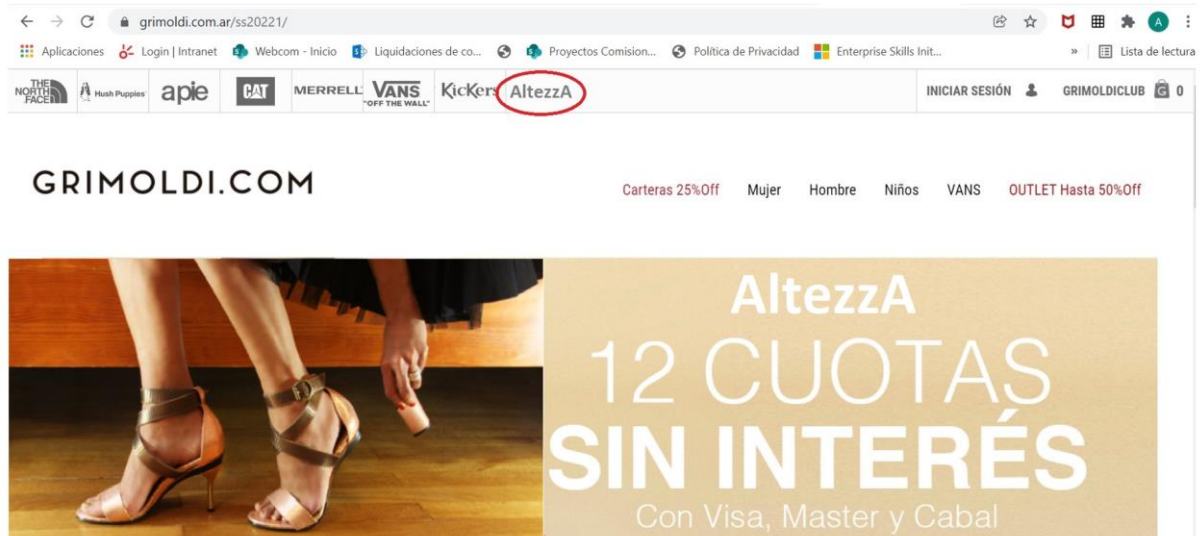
grimoldi.com.ar/ss20221/

Aplicaciones Login | Intranet Webcom - Inicio Liquidaciones de co... Proyectos Comision... Política de Privacidad Enterprise Skills Init... » Lista de lectura

THE NORTH FACE Hush Puppies apie CAT MERRELL VANS "OFF THE WALL" KicKers AltezzA

INICIAR SESIÓN GRIMOLDICLUB 0

GRIMOLDI.COM

Carteras 25%Off Mujer Hombre Niños VANS OUTLET Hasta 50%Off

AltezzA
12 CUOTAS
SIN INTERÉS
Con Visa, Master y Cabal